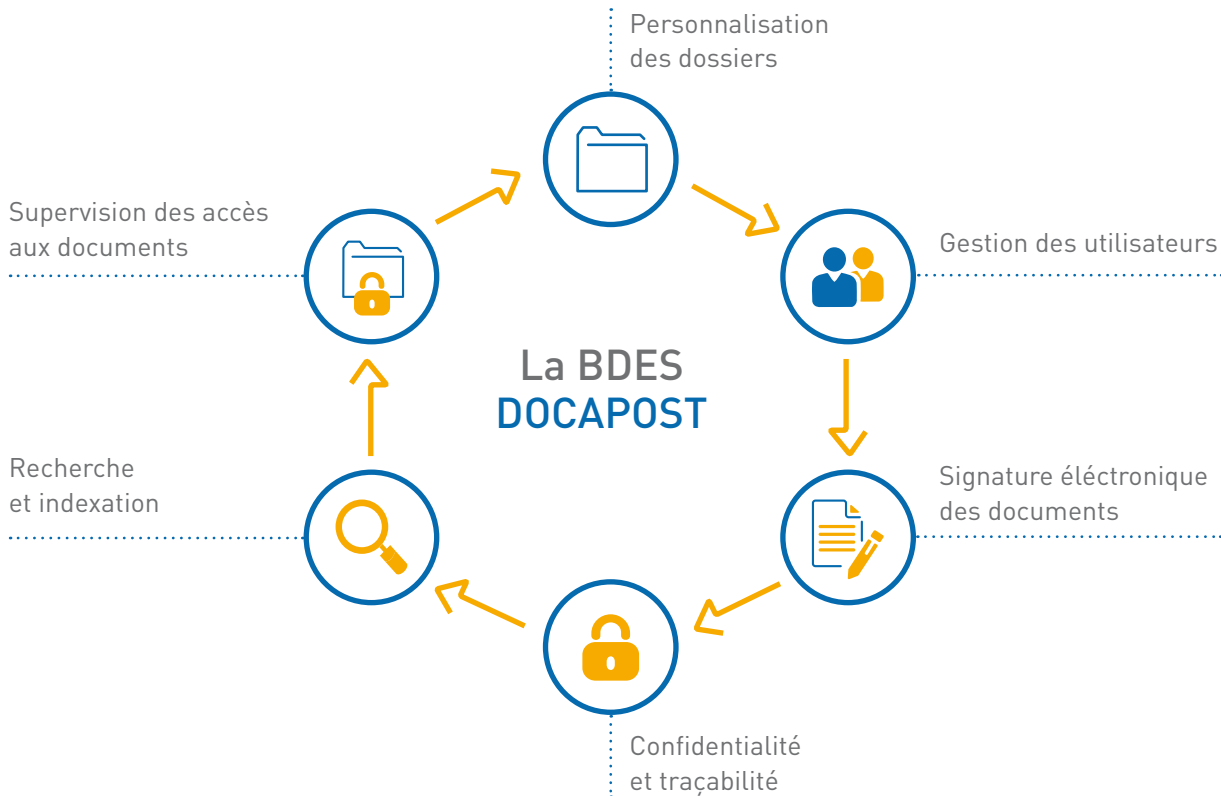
Personnalisation des dossiers

Supervision des accès aux documents

Gestion des utilisateurs

La BDES
DOCAPOST

Recherche et indexation

Signature éléctronique des documents

Confidentialité et traçabilité